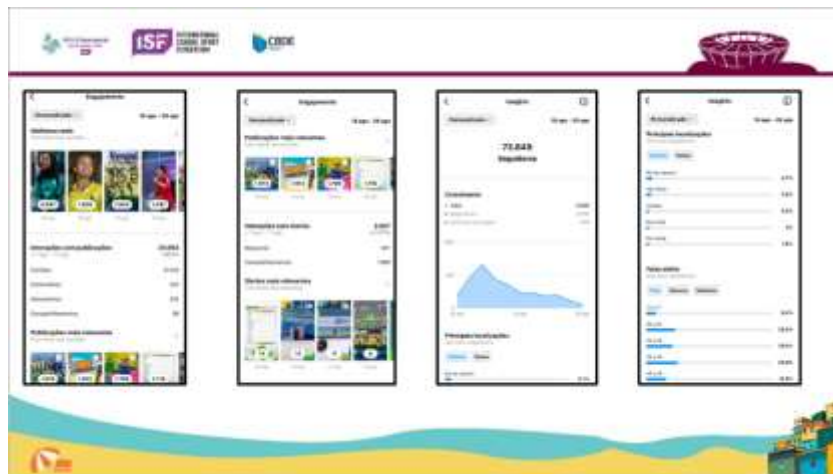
ISF INTERNATIONAL SCHOOL SPORT FEDERATION

CBDE

Engajamento

Interações com publicações

Publicações mais relevantes

Engajamento

Publicações mais relevantes

Interações com stories

Stories mais relevantes

Insights

73.649

Seguidores

Crescimento

Principais localizações

Insights

Principais localizações

Faixa etária